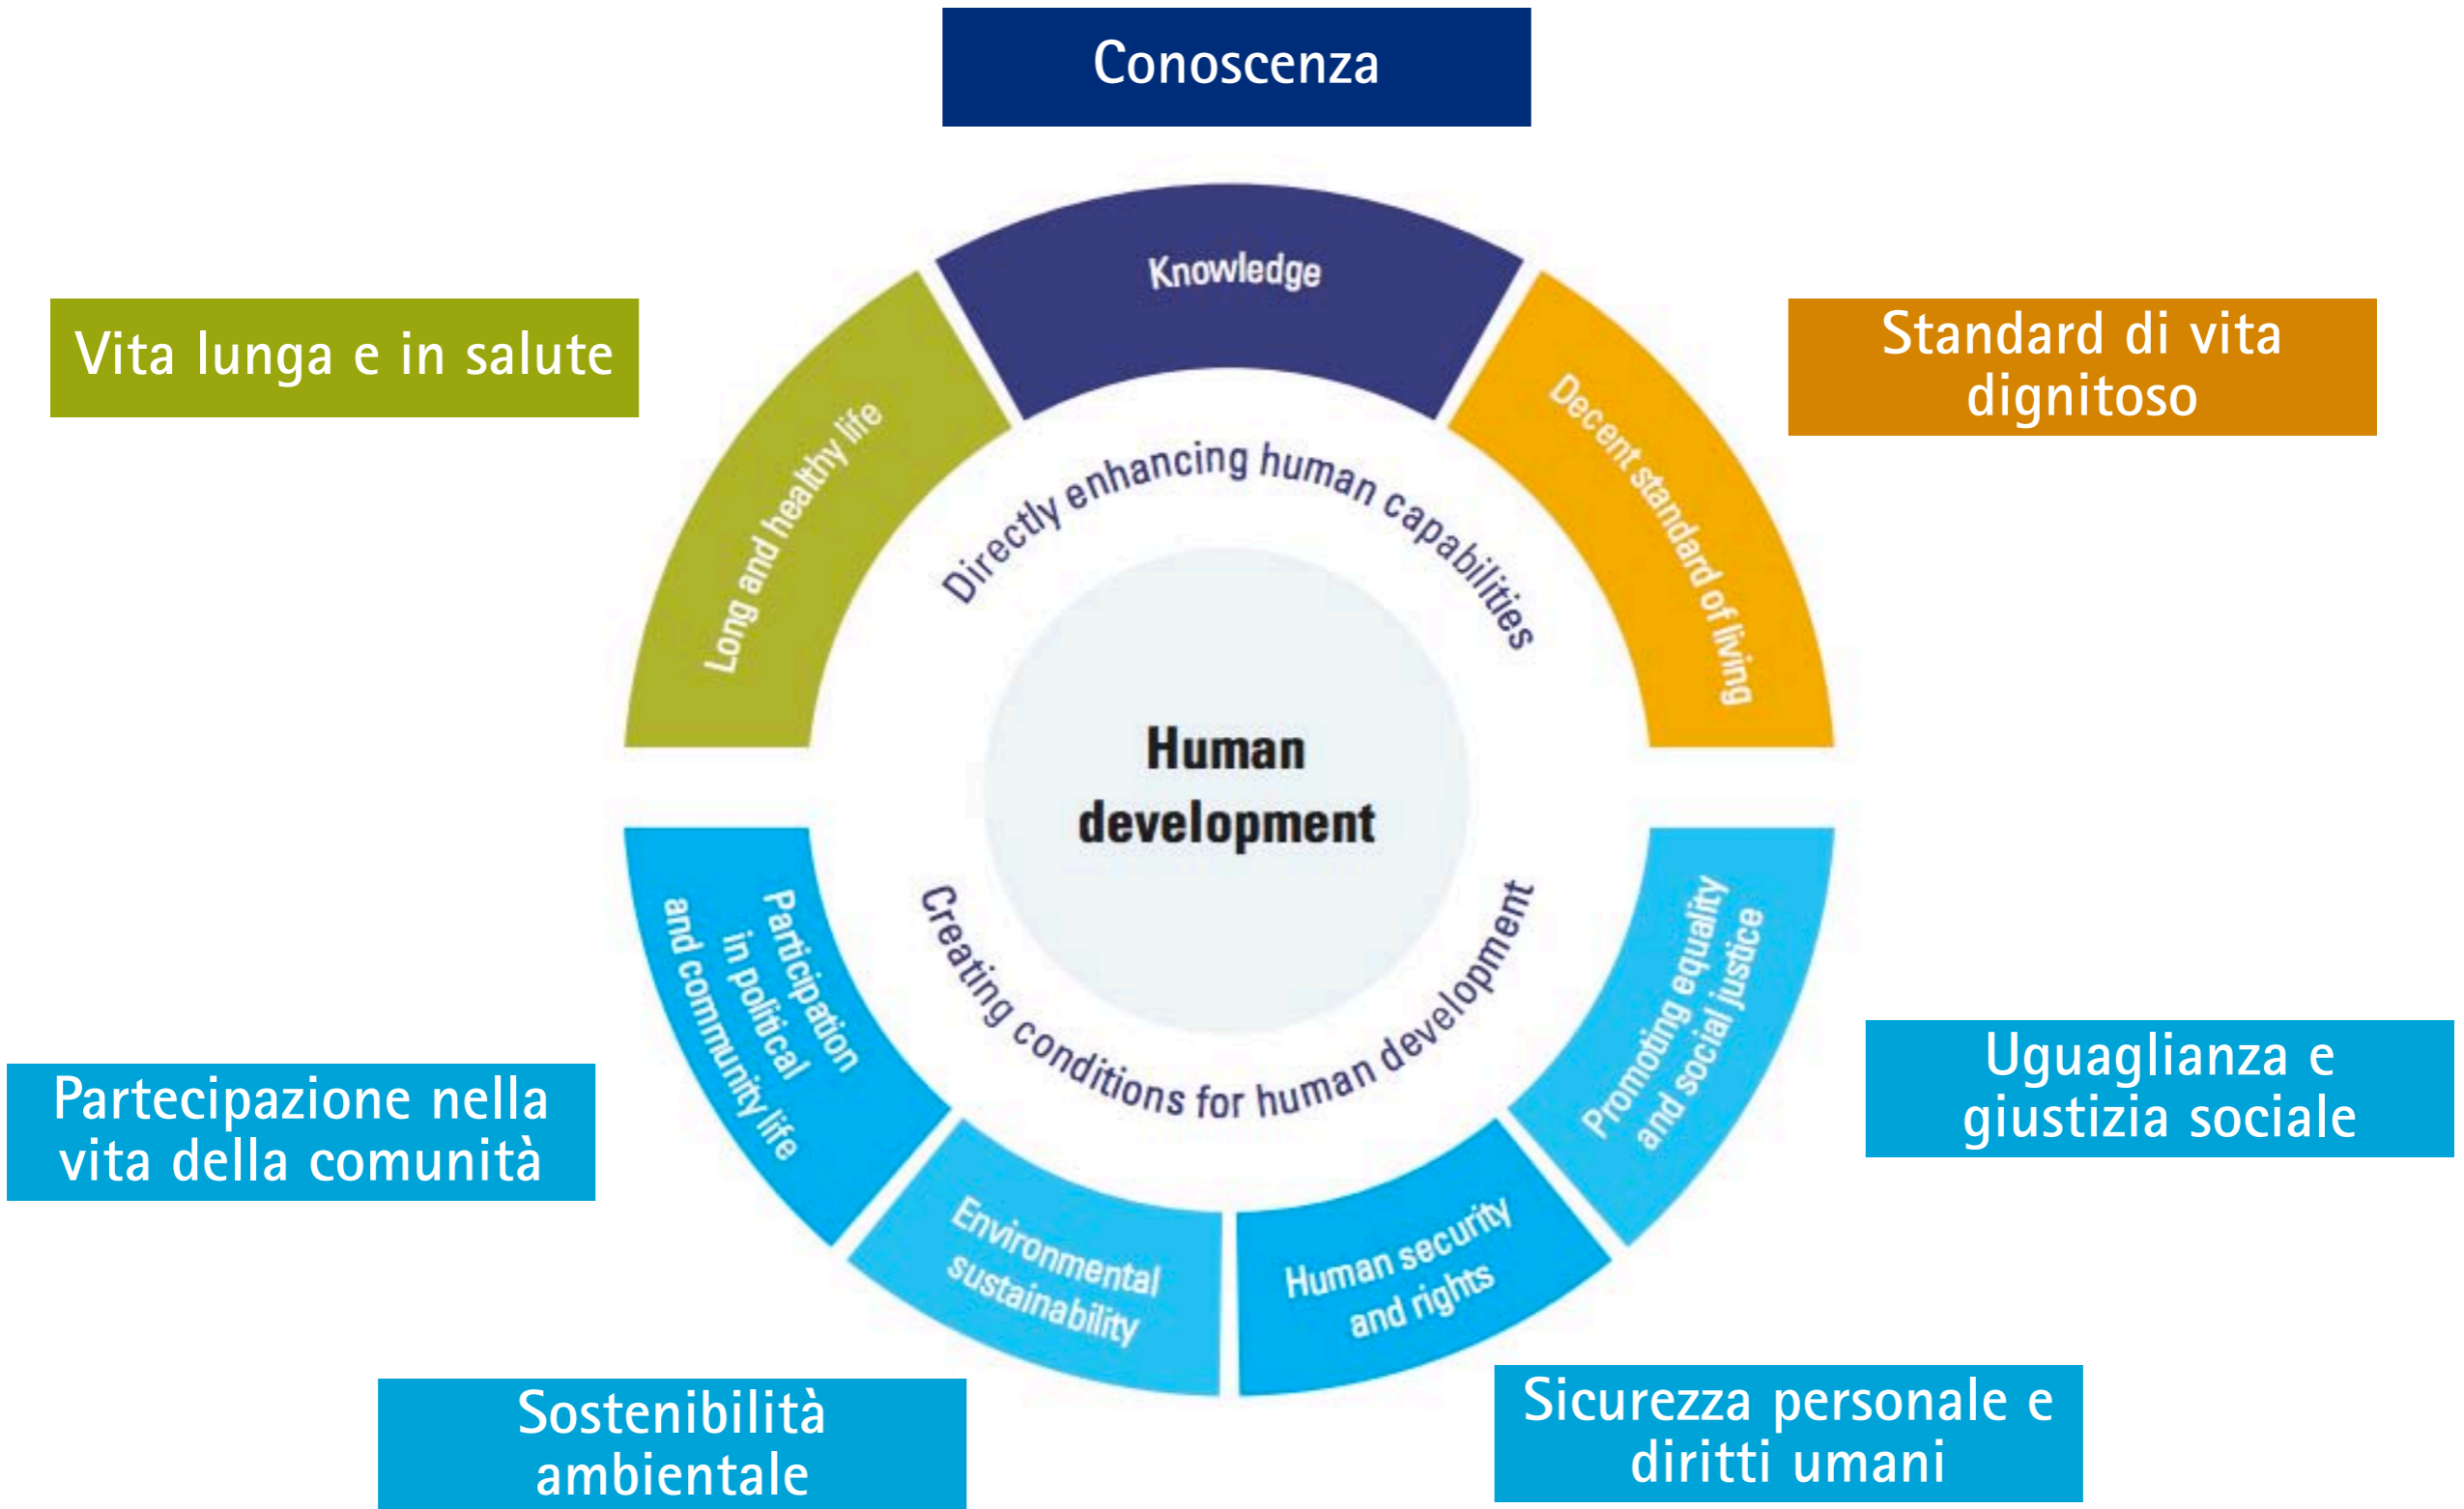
Conoscenza

Vita lunga e in salute

Standard di vita dignitoso

Knowledge

Long and healthy life

Decent standard of living

Directly enhancing human capabilities

Human development

Creating conditions for human development

Participation in political and community life

Environmental sustainability

Human security and rights

Promoting equality and social justice

Uguaglianza e giustizia sociale

Partecipazione nella vita della comunità

Sostenibilità ambientale

Sicurezza personale e diritti umani